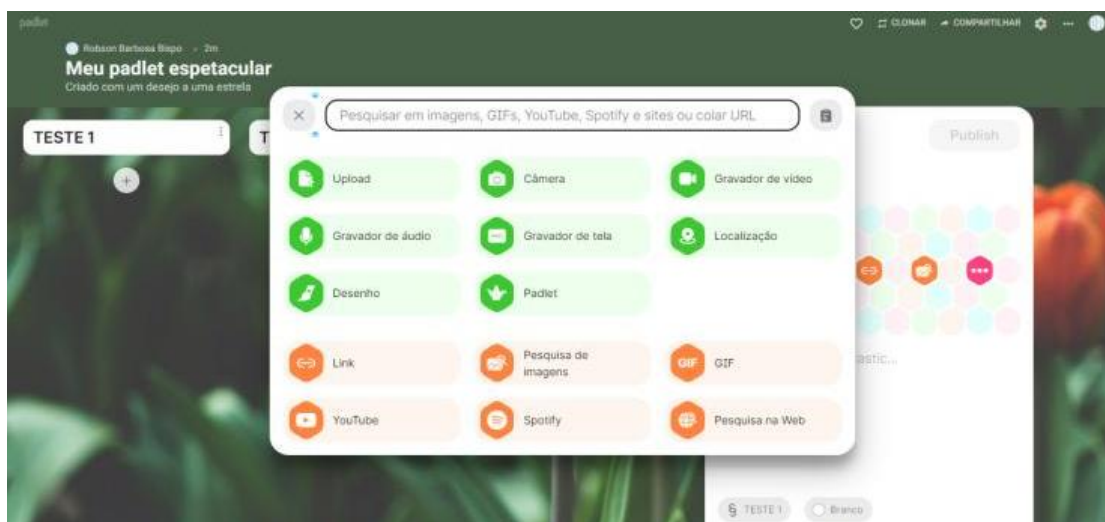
padlet

CLONAR COMPARTILHAR

Robson Barbosa Bispo · 2m

Meu padlet espetacular

Criado com um desejo a uma estrela

TESTE 1

T

Pesquisar em imagens, GIFs, YouTube, Spotify e sites ou colar URL

Publish

Upload

Câmera

Gravador de vídeo

Gravador de áudio

Gravador de tela

Localização

Desenho

Padlet

Link

Pesquisa de imagens

GIF

GIF

YouTube

Spotify

Pesquisa na Web

astic...

TESTE 1

Branco